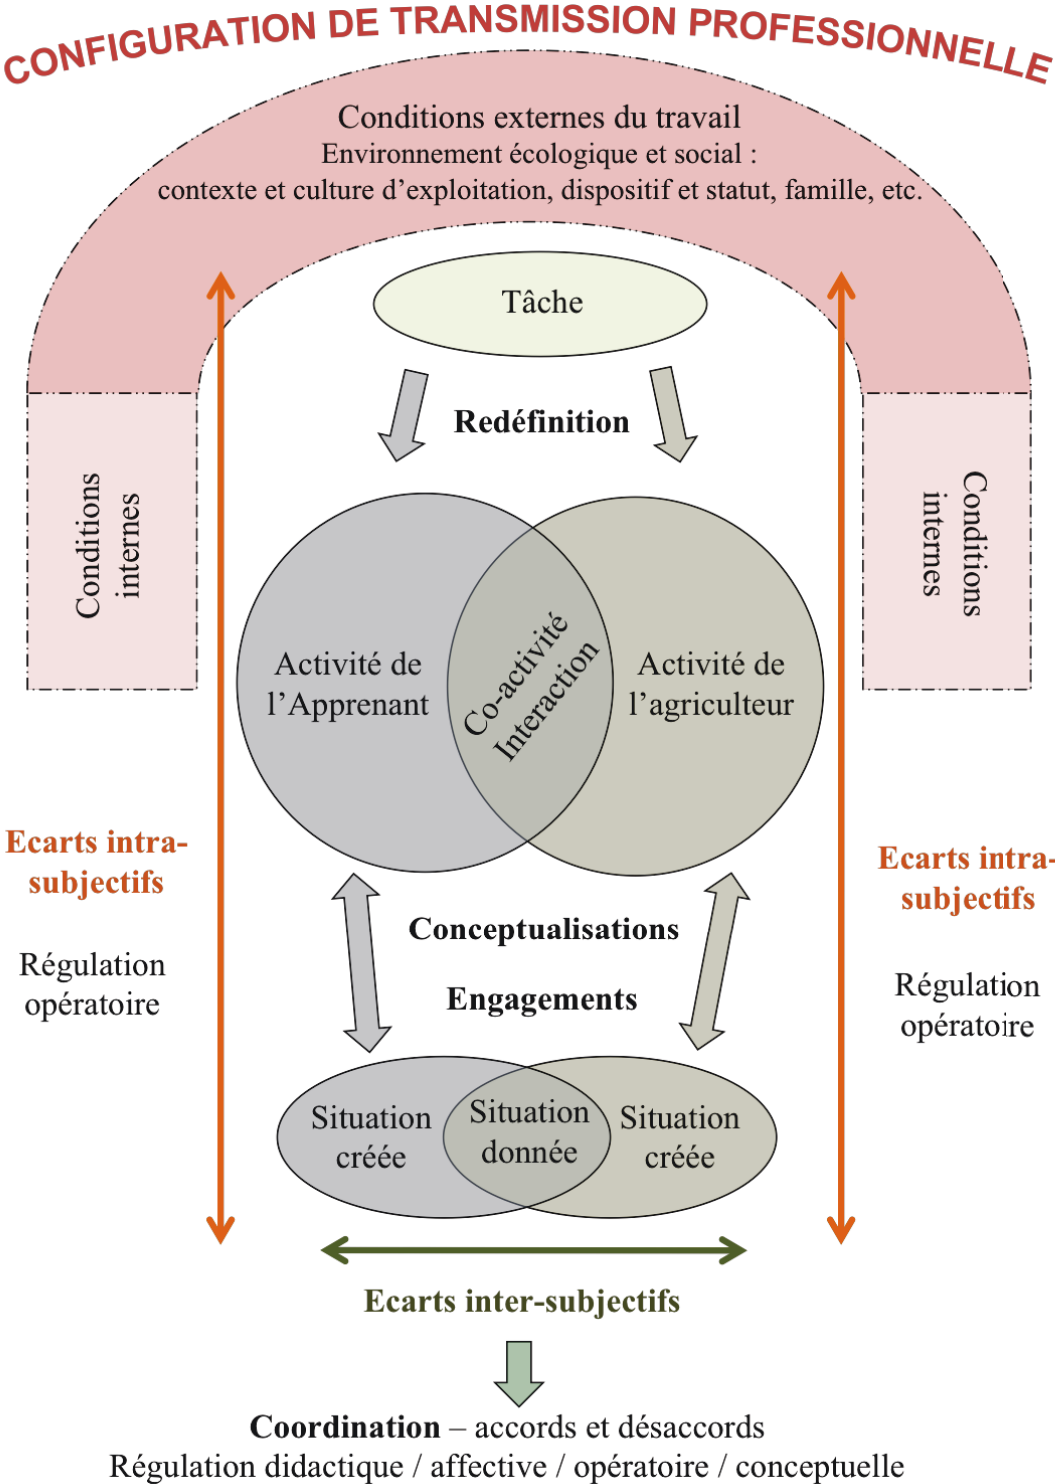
CONFIGURATION DE TRANSMISSION PROFESSIONNELLE

Conditions externes du travail
Environnement écologique et social :
contexte et culture d'exploitation, dispositif et statut, famille, etc.

Tâche

Redéfinition

Conditions internes

Conditions internes

Activité de l'Apprenant

Co-activité Interaction

Activité de l'agriculteur

Ecarts intra-subjectifs

Régulation opératoire

Ecarts intra-subjectifs

Régulation opératoire

Conceptualisations

Engagements

Situation créée

Situation donnée

Situation créée

Ecarts inter-subjectifs

Coordination – accords et désaccords
Régulation didactique / affective / opératoire / conceptuelle